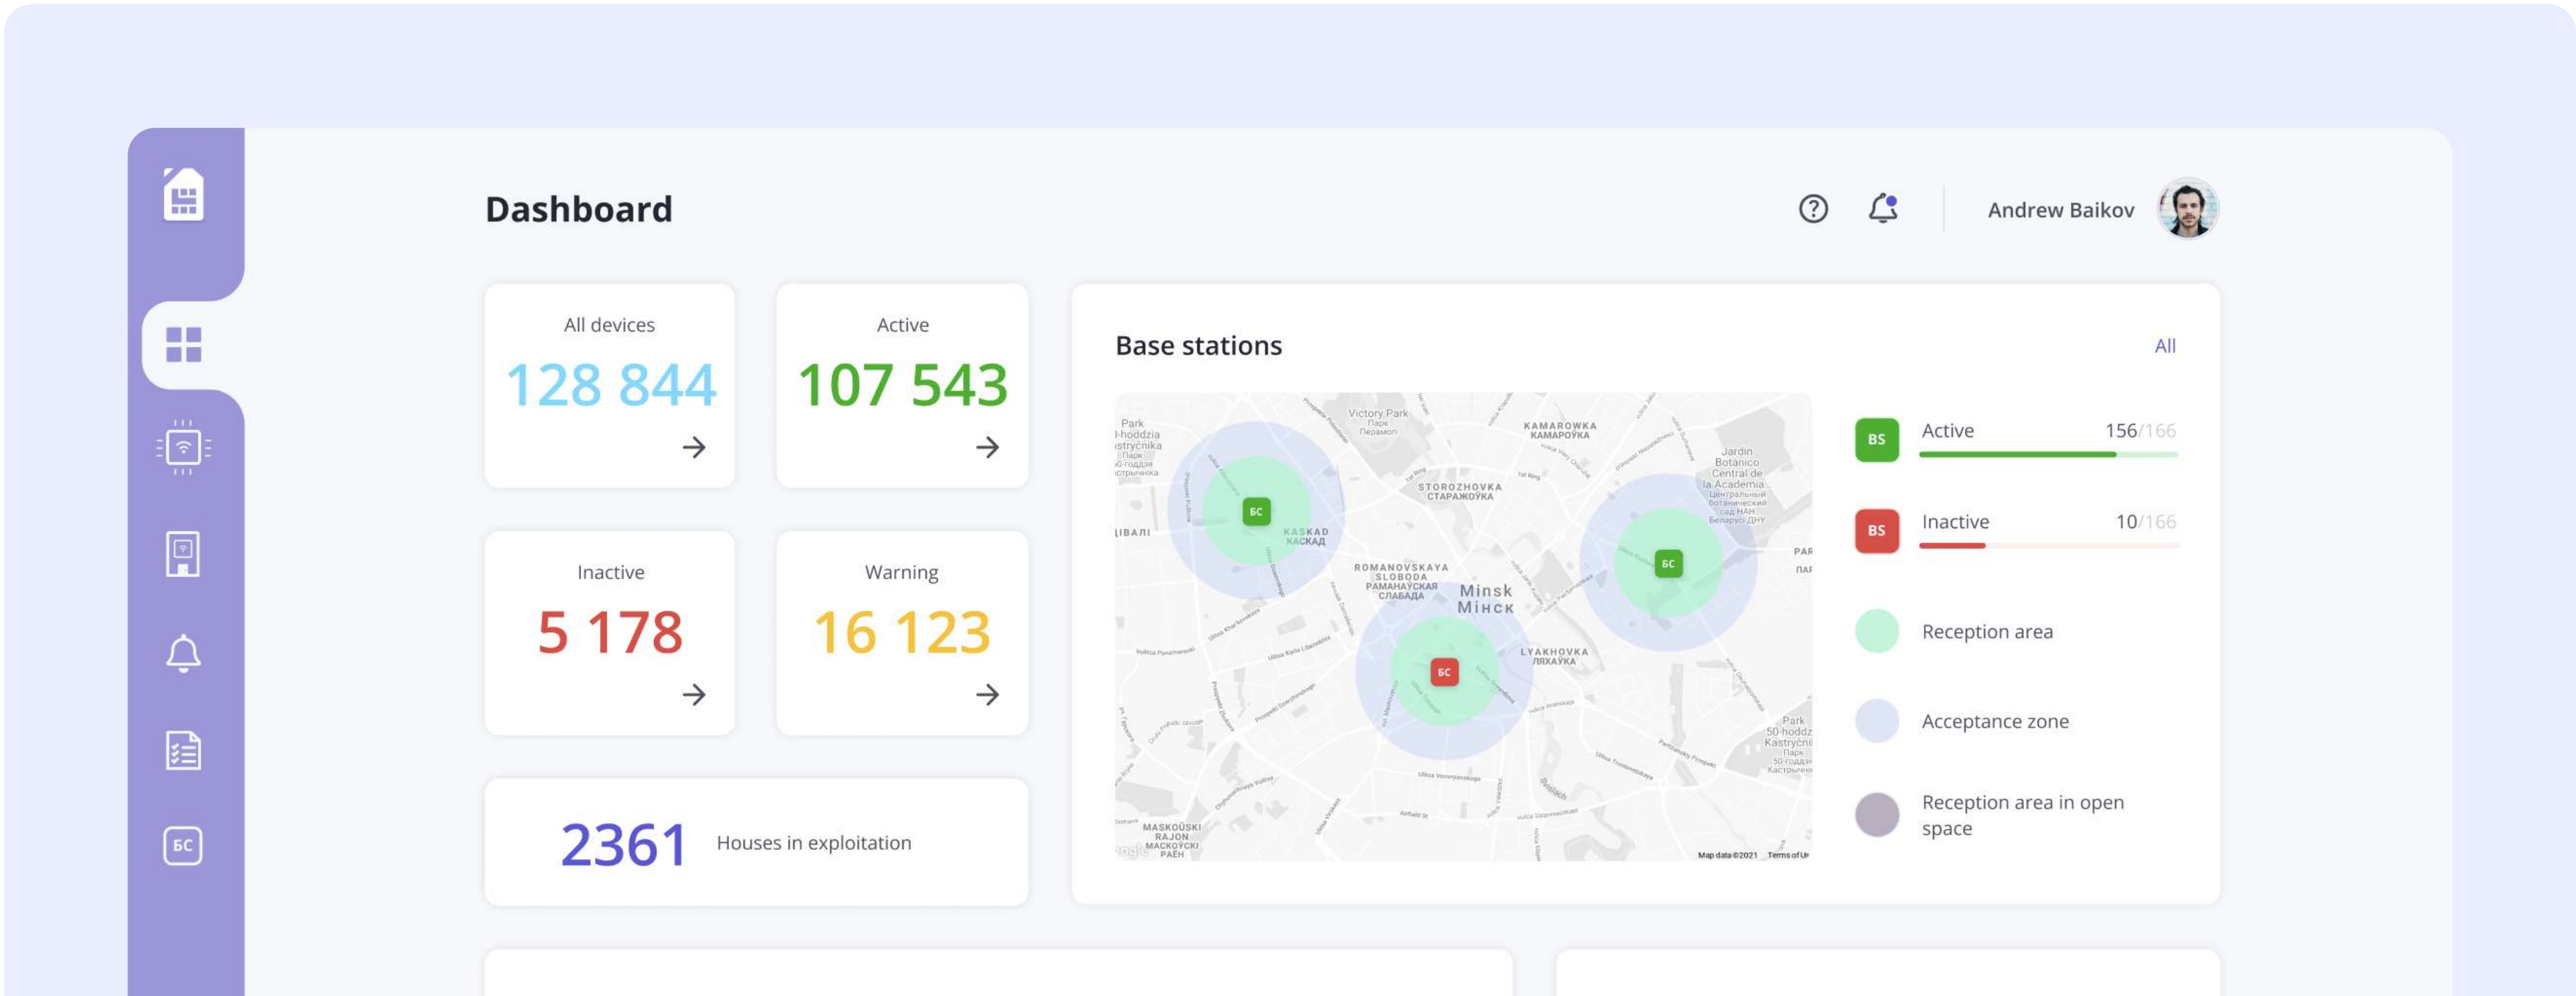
Dashboard

Andrew Baikov

All devices
128 844

Active
107 543

Inactive
5 178

Warning
16 123

2361 Houses in exploitation

Base stations
All

Victory Park
KAMAROWKA КАМАРОЎКА
STOROZHOVKA СТАРАЖОЎКА
KASKAD КАСКАД
ROMANOVSKAYA SLOBODA РАМАНАЎСКАЯ СЛАБАДА
Minsk Мінск
LYAKHOVKA ЛЯХАЎКА
MASKOŬSKI RAJON МАСКОЎСКІ РАЁН
БС
БС
БС
Map data ©2021 Terms of Use

BS Active 156/166
BS Inactive 10/166
Reception area
Acceptance zone
Reception area in open space

БС